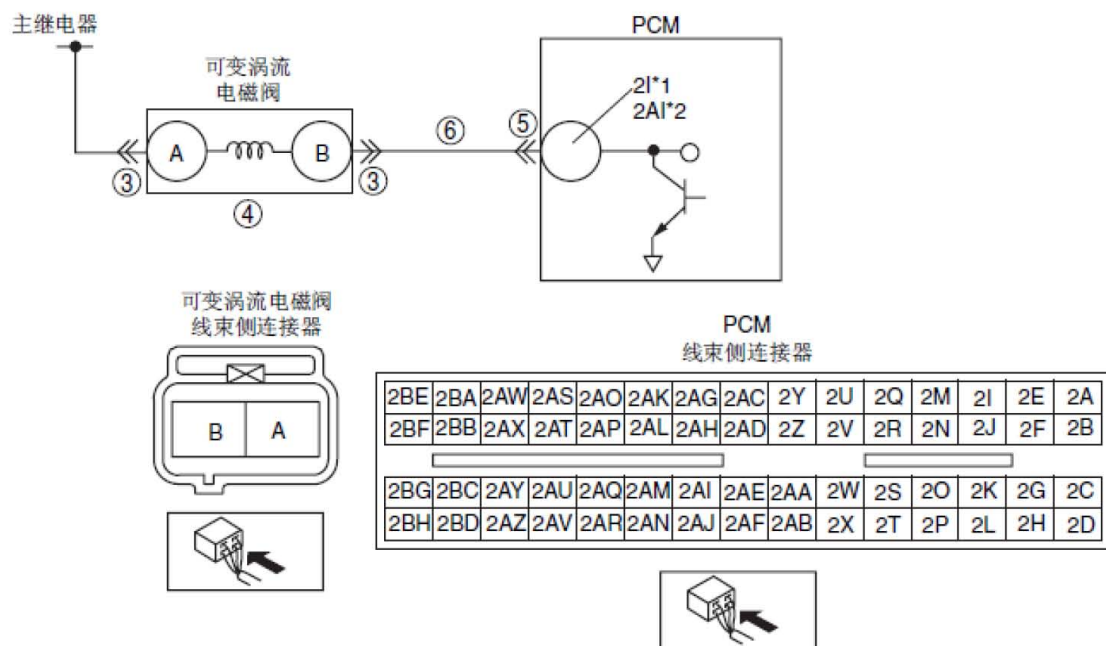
主继电器

可变涡流电磁阀

A

B

③

③

④

⑥

⑤

PCM

2I*1
2AI*2

可变涡流电磁阀
线束侧连接器

B A

PCM
线束侧连接器

| 2BE | 2BA | 2AW | 2AS | 2AO | 2AK | 2AG | 2AC | 2Y | 2U | 2Q | 2M | 2I | 2E | 2A |
|---|---|---|---|---|---|---|---|---|---|---|---|---|---|---|
| 2BF | 2BB | 2AX | 2AT | 2AP | 2AL | 2AH | 2AD | 2Z | 2V | 2R | 2N | 2J | 2F | 2B |

| 2BG | 2BC | 2AY | 2AU | 2AQ | 2AM | 2AI | 2AE | 2AA | 2W | 2S | 2O | 2K | 2G | 2C |
|---|---|---|---|---|---|---|---|---|---|---|---|---|---|---|
| 2BH | 2BD | 2AZ | 2AV | 2AR | 2AN | 2AJ | 2AF | 2AB | 2X | 2T | 2P | 2L | 2H | 2D |